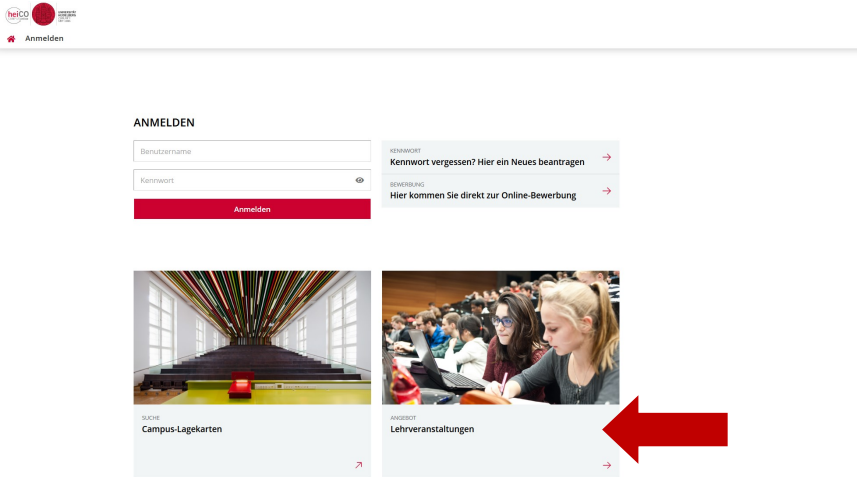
heiCO

Anmelden

ANMELDEN

Benutzername

Kennwort

Anmelden

KENNWORT
Kennwort vergessen? Hier ein Neues beantragen

BEWERBUNG
Hier kommen Sie direkt zur Online-Bewerbung

SUCHE
Campus-Lagekarten

ANGEBOT
Lehrveranstaltungen